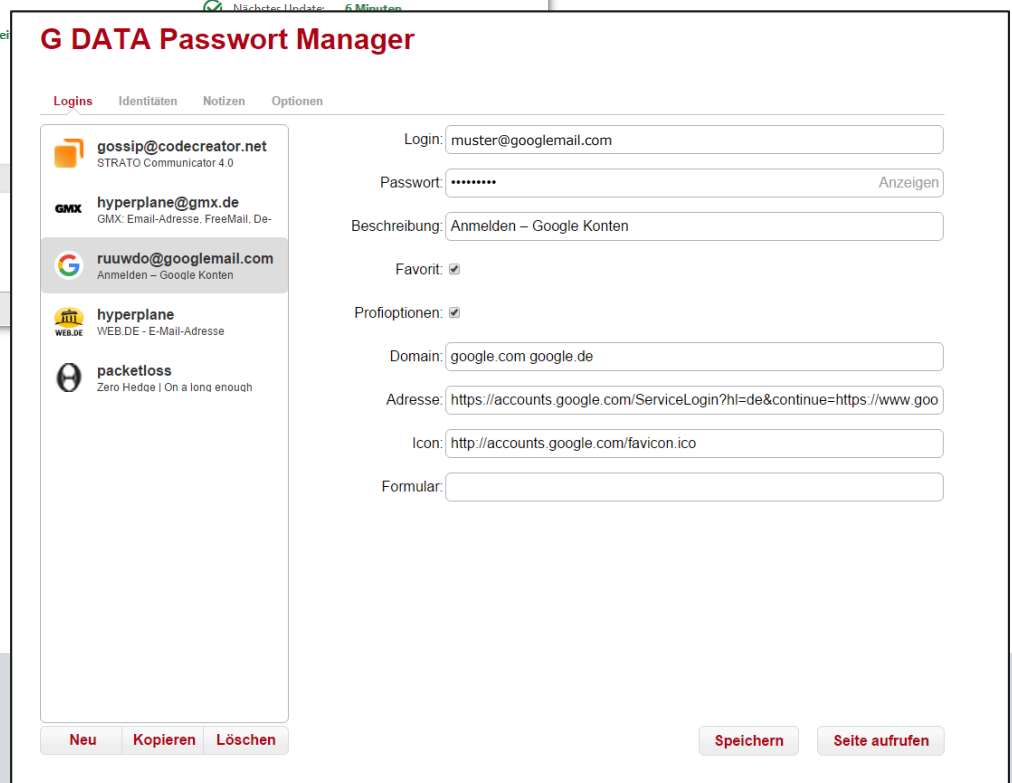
Nächster Update: 6 Minuten

ei

G DATA Passwort Manager

Logins Identitäten Notizen Optionen

gossip@codecreator.net
STRATO Communicator 4.0

GMX hyperplane@gmx.de
GMX: Email-Adresse, FreeMail, De-

ruuwdo@googlemail.com
Anmelden – Google Konten

WEB.DE hyperplane
WEB.DE - E-Mail-Adresse

packetloss
Zero Hedge | On a long enough

Login: muster@googlemail.com

Passwort: ••••••••• Anzeigen

Beschreibung: Anmelden – Google Konten

Favorit:

Profioptionen:

Domain: google.com google.de

Adresse: https://accounts.google.com/ServiceLogin?hl=de&continue=https://www.goo

Icon: http://accounts.google.com/favicon.ico

Formular:

Neu Kopieren Löschen

Speichern Seite aufrufen